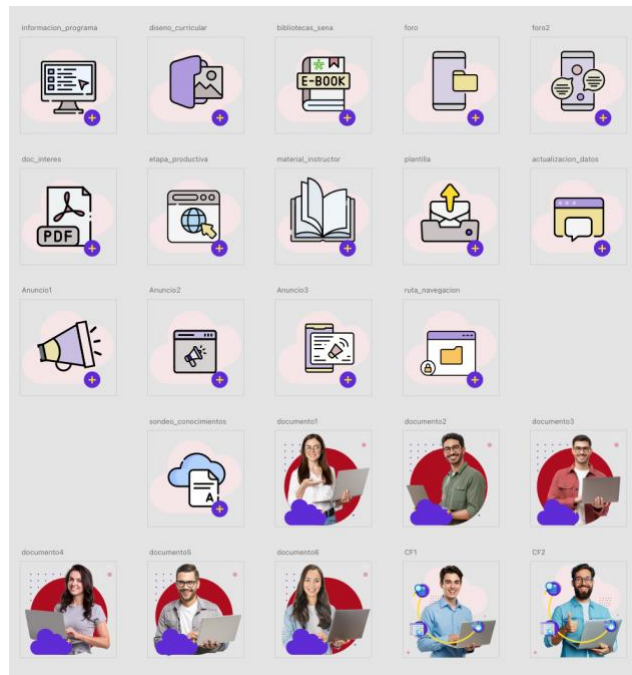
informacion_programa

diseno_curricular

bibliotecas_sena

E-BOOK

foro

foro2

doc_interes

PDF

etapa_productiva

material_instructor

plantilla

actualizacion_datos

Anuncio1

Anuncio2

Anuncio3

ruta_navegacion

sondeo_conocimientos

A

documento1

documento2

documento3

documento4

documento5

documento6

CF1

CF2